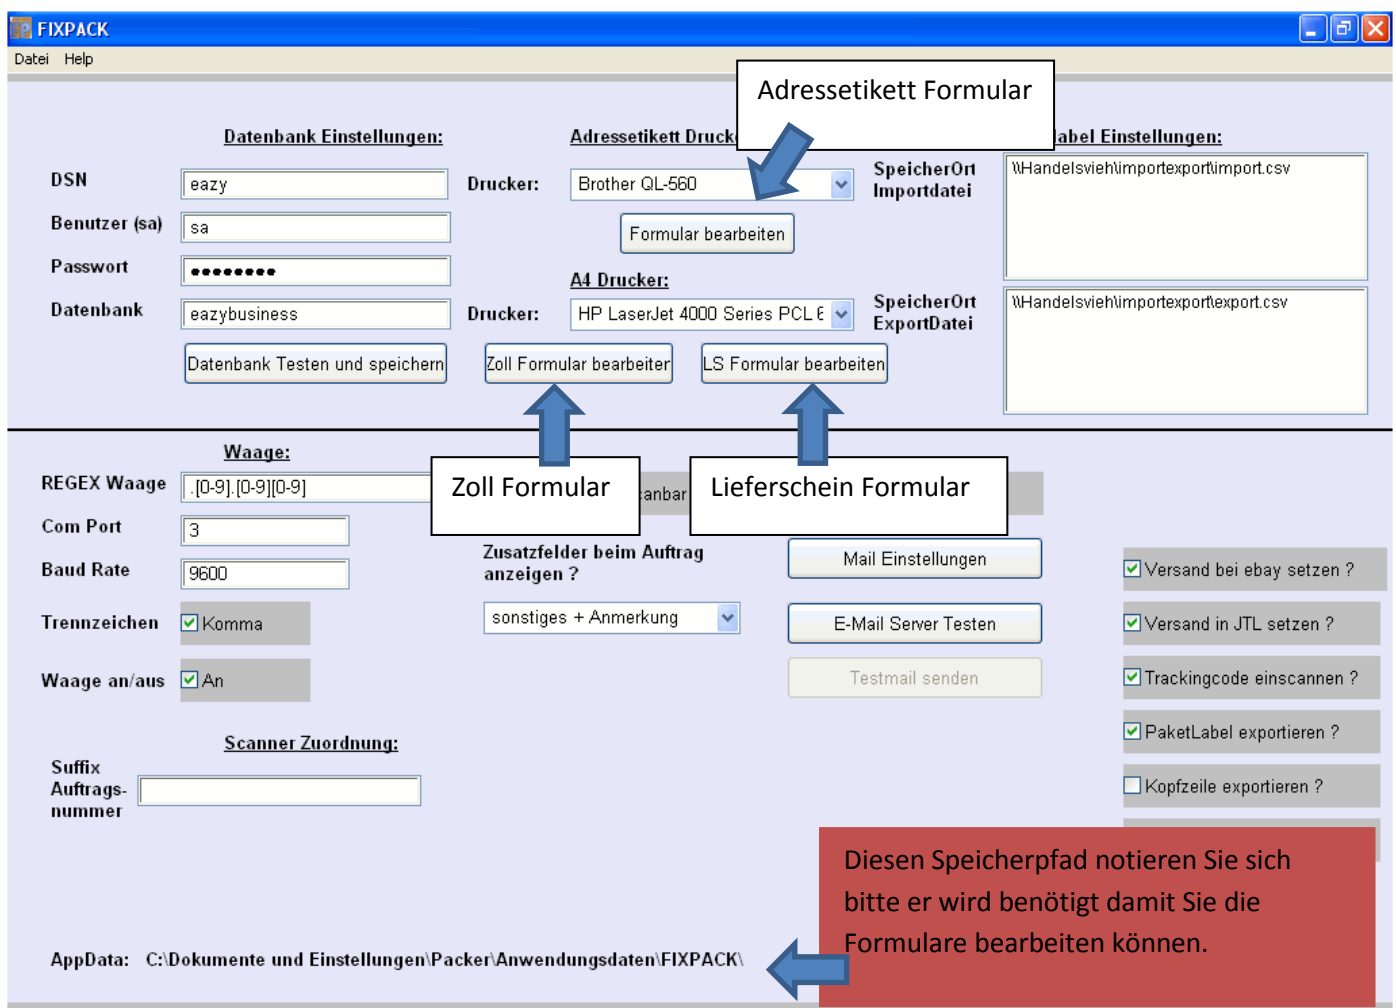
FIXPACK

Datei Help

Adressetikett Formular

Datenbank Einstellungen:

DSN eazy

Benutzer (sa) sa

Passwort ••••••••

Datenbank eazybusiness

Datenbank Testen und speichern

Adressetikett Druck

Drucker: Brother QL-560

Formular bearbeiten

A4 Drucker:

Drucker: HP LaserJet 4000 Series PCL 6

Zoll Formular bearbeiter

LS Formular bearbeiten

abel Einstellungen:

SpeicherOrt Importdatei \\Handelsvieh\importexport\import.csv

SpeicherOrt ExportDatei \\Handelsvieh\importexport\export.csv

Waage:

REGEX Waage .[0-9].[0-9][0-9]

Com Port 3

Baud Rate 9600

Trennzeichen Komma

Waage an/aus An

Zoll Formular

anbar

Lieferschein Formular

Zusatzfelder beim Auftrag anzeigen ?

sonstiges + Anmerkung

Mail Einstellungen

E-Mail Server Testen

Testmail senden

Versand bei ebay setzen ?

Versand in JTL setzen ?

Trackingcode einscannen ?

PaketLabel exportieren ?

Kopfzeile exportieren ?

Scanner Zuordnung:

Suffix Auftragsnummer

Diesen Speicherpfad notieren Sie sich bitte er wird benötigt damit Sie die Formulare bearbeiten können.

AppData: C:\Dokumente und Einstellungen\Packer\Anwendungsdaten\FIXPACK\